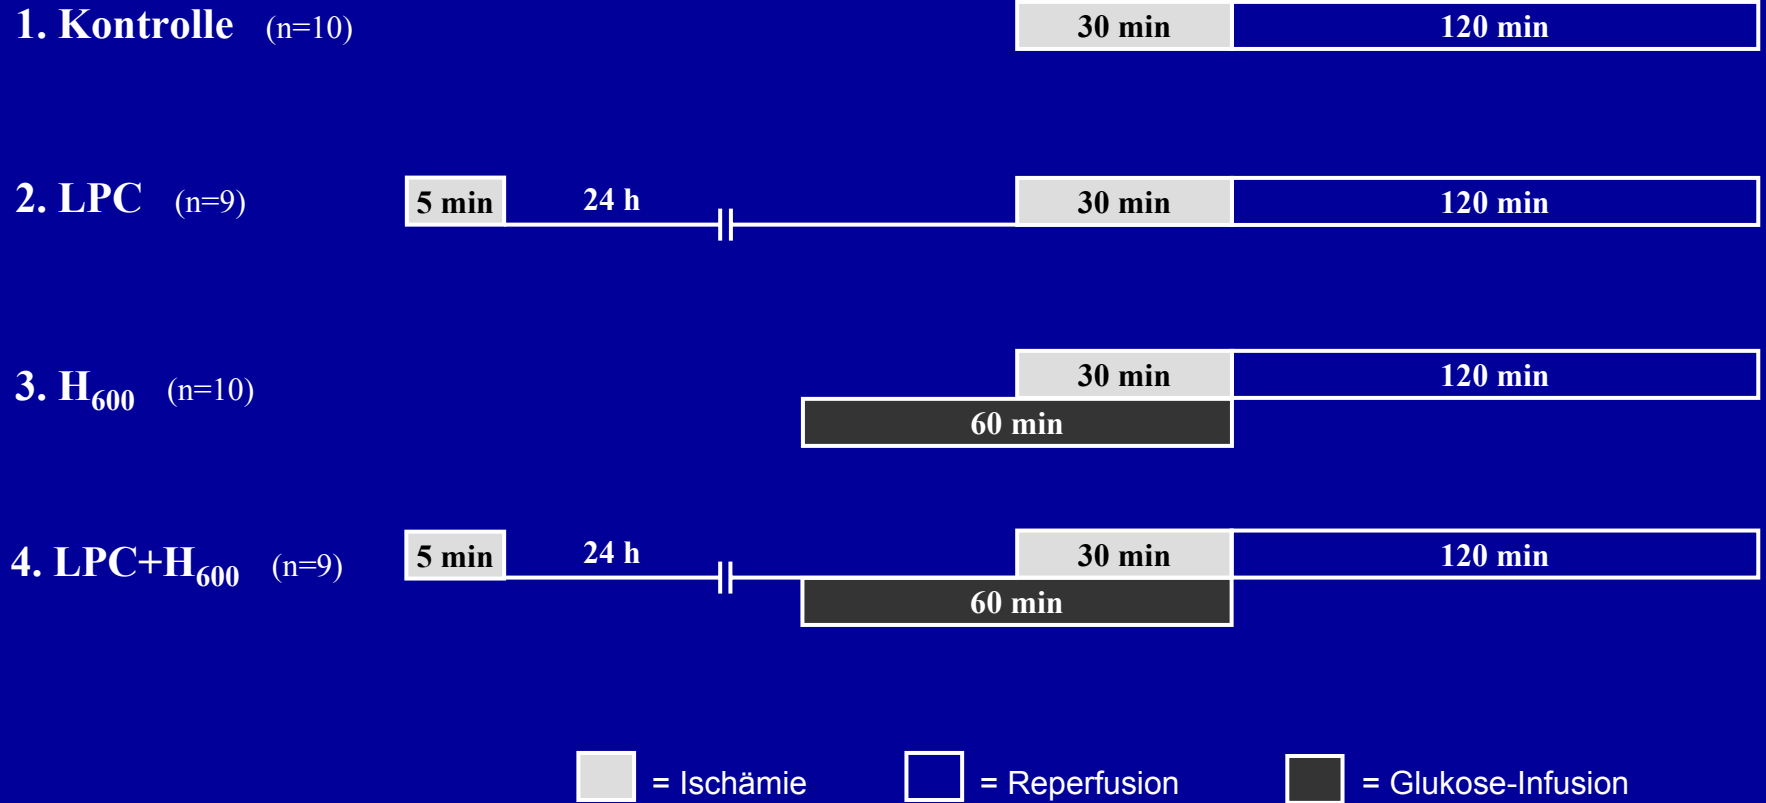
1. Kontrolle (n=10) 30 min 120 min

2. LPC (n=9) 5 min 24 h 30 min 120 min

3. $H_{600}$ (n=10) 30 min 120 min
60 min

4. LPC+$H_{600}$ (n=9) 5 min 24 h 30 min 120 min
60 min

= Ischämie = Reperfusion = Glukose-Infusion